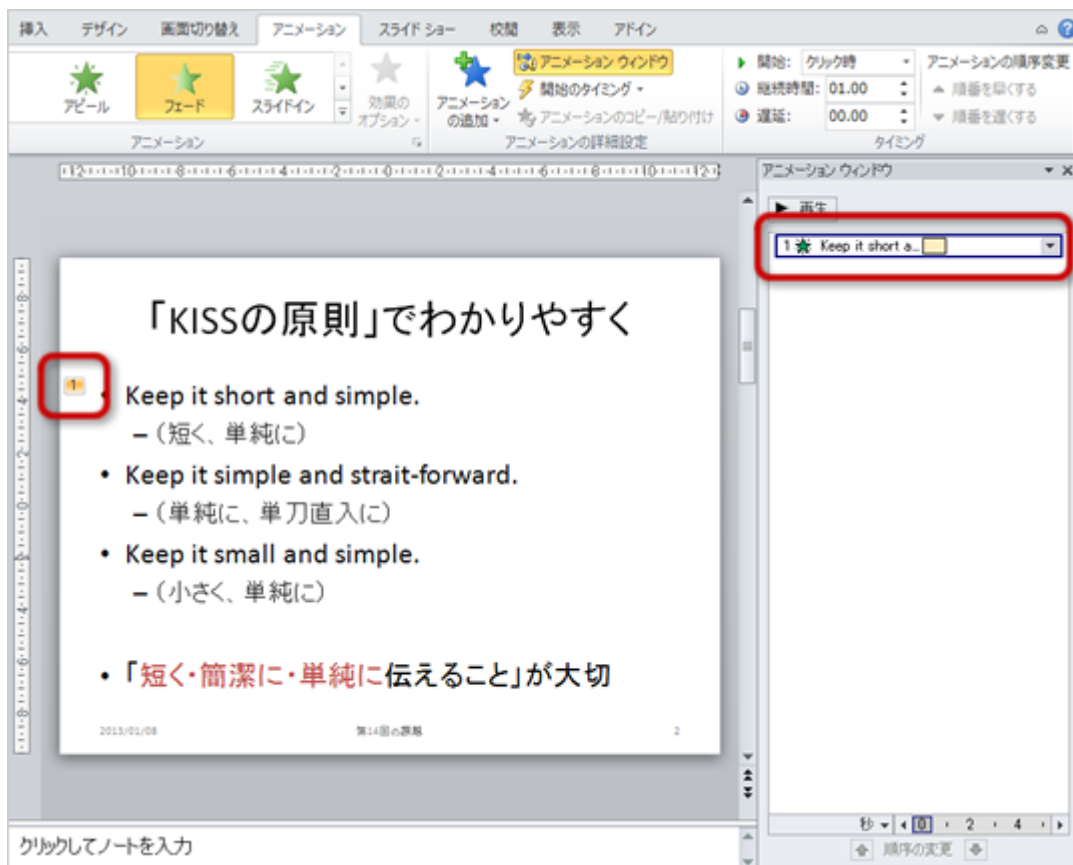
挿入 デザイン 画面切り替え アニメーション スライド ショー 校閲 表示 アドイン

アピール フェード スライドイン 効果の オプション
アニメーション

アニメーションの追加 アニメーション ウィンドウ 開始のタイミング アニメーションのコピー/貼り付け
アニメーションの詳細設定

開始: クリック時
継続時間: 01.00
遅延: 00.00
タイミング

アニメーションの順序変更
▲ 順番を早くする
▼ 順番を遅くする

12 10 8 6 4 2 0 2 4 6 8 10 12

アニメーション ウィンドウ
▶ 再生
1 Keep it short a...

「KISSの原則」でわかりやすく

1
• Keep it short and simple.
– (短く、単純に)
• Keep it simple and strait-forward.
– (単純に、単刀直入に)
• Keep it small and simple.
– (小さく、単純に)

• 「短く・簡潔に・単純に伝えること」が大切

2013/01/08 第14回の課題 2

秒 0 2 4
順序の変更

クリックしてノートを入力